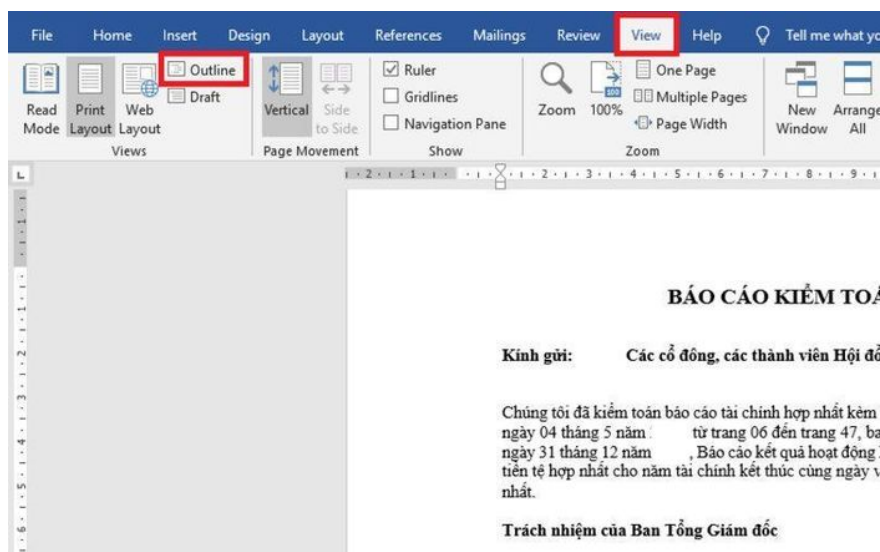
File Home Insert Design Layout References Mailings Review View Help Tell me what yo

Read Mode Print Layout Web Layout Outline Draft Views

Vertical Side to Side Page Movement

Ruler Gridlines Navigation Pane Show

Zoom 100% One Page Multiple Pages Page Width Zoom

New Window Arrange All

BÁO CÁO KIỂM TOÁ

Kính gửi: Các cổ đông, các thành viên Hội đồ

Chúng tôi đã kiểm toán báo cáo tài chính hợp nhất kèm ngày 04 tháng 5 năm từ trang 06 đến trang 47, ba ngày 31 tháng 12 năm , Báo cáo kết quả hoạt động tiền tệ hợp nhất cho năm tài chính kết thúc cùng ngày v nhất.

Trách nhiệm của Ban Tổng Giám đốc